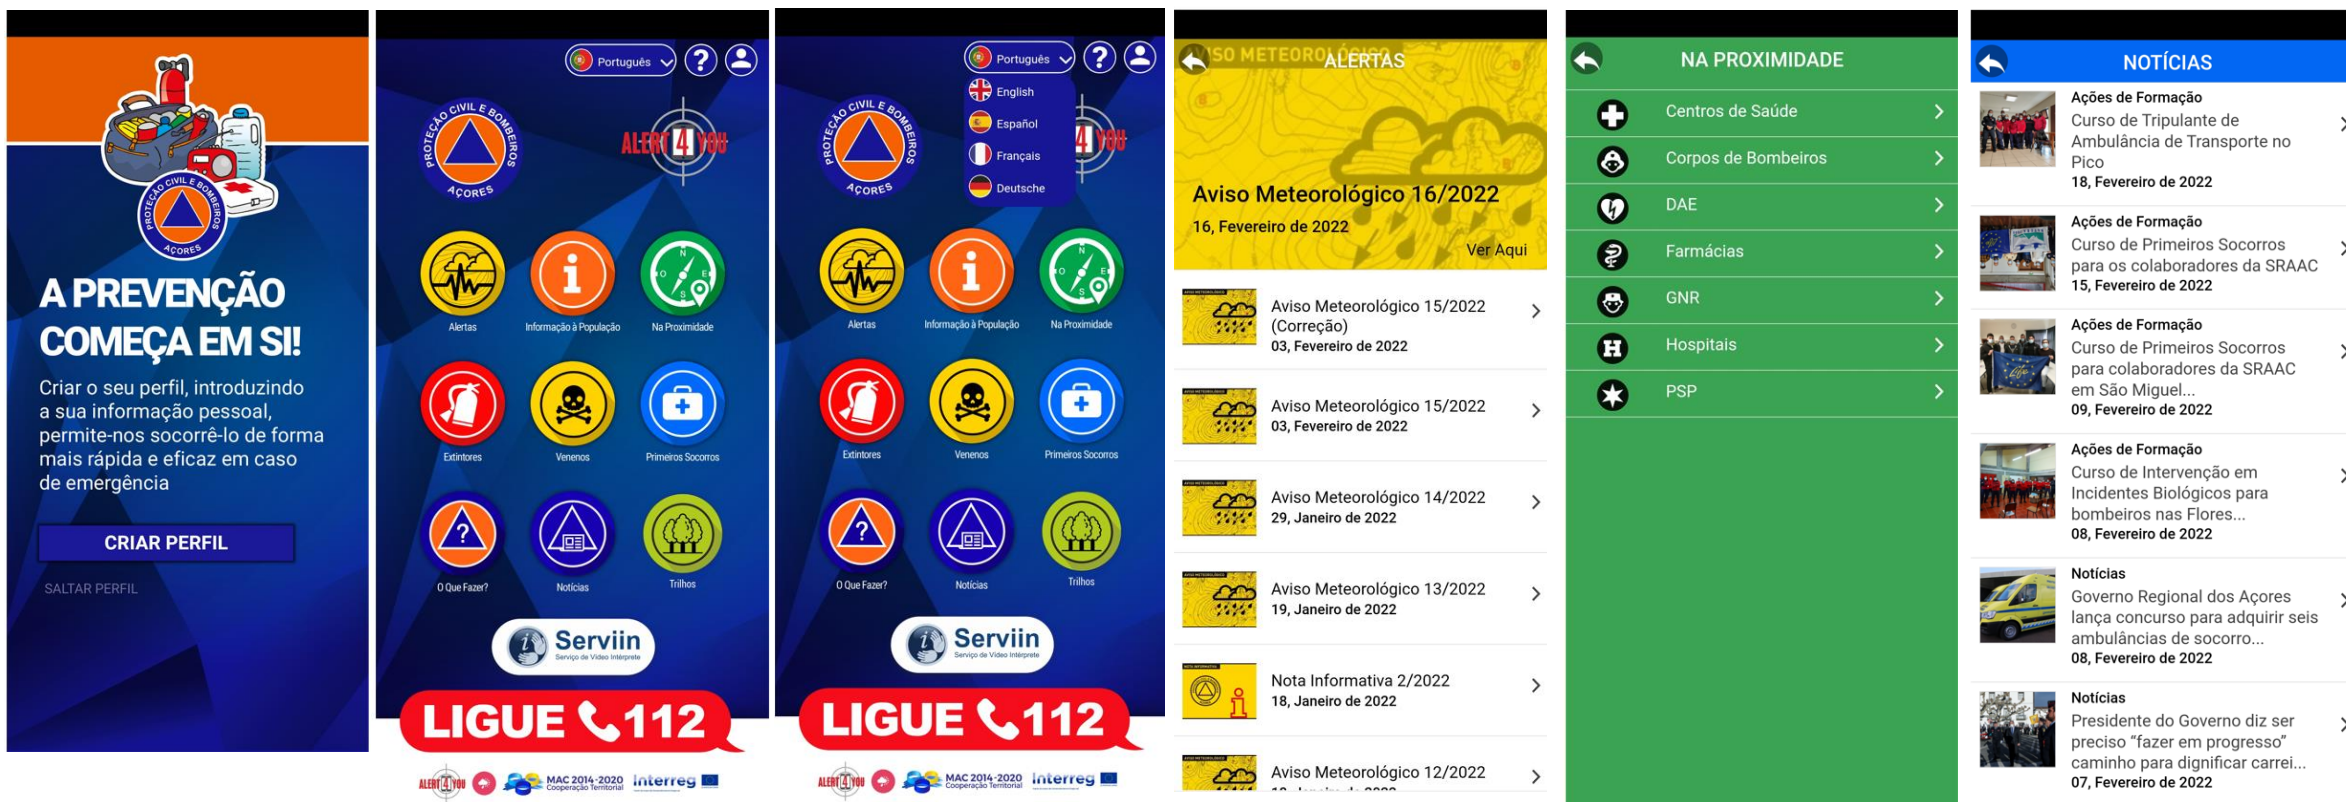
PROTEÇÃO CIVIL E BOMBEIROS AÇORES

A PREVENÇÃO COMEÇA EM SI!

Criar o seu perfil, introduzindo a sua informação pessoal, permite-nos socorrê-lo de forma mais rápida e eficaz em caso de emergência

CRIAR PERFIL

SALTAR PERFIL

Português

PROTEÇÃO CIVIL E BOMBEIROS AÇORES

ALERT 4 YOU

Alertas
Informação à População
Na Proximidade
Extintores
Venenos
Primeiros Socorros
O Que Fazer?
Notícias
Trilhos

Serviin
Serviço de Vídeo Intérprete

LIGUE 112

ALERT 4 YOU MAC 2014-2020 Cooperação Territorial Interreg

Português
English
Español
Français
Deutsche

PROTEÇÃO CIVIL E BOMBEIROS AÇORES

4 YOU

Alertas
Informação à População
Na Proximidade
Extintores
Venenos
Primeiros Socorros
O Que Fazer?
Notícias
Trilhos

Serviin
Serviço de Vídeo Intérprete

LIGUE 112

ALERT 4 YOU MAC 2014-2020 Cooperação Territorial Interreg

ALERTAS

Aviso Meteorológico 16/2022
16, Fevereiro de 2022
Ver Aqui

Aviso Meteorológico 15/2022 (Correção)
03, Fevereiro de 2022

Aviso Meteorológico 15/2022
03, Fevereiro de 2022

Aviso Meteorológico 14/2022
29, Janeiro de 2022

Aviso Meteorológico 13/2022
19, Janeiro de 2022

Nota Informativa 2/2022
18, Janeiro de 2022

Aviso Meteorológico 12/2022
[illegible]

NA PROXIMIDADE

Centros de Saúde
Corpos de Bombeiros
DAE
Farmácias
GNR
Hospitais
PSP

NOTÍCIAS

Ações de Formação
Curso de Tripulante de Ambulância de Transporte no Pico
18, Fevereiro de 2022

Ações de Formação
Curso de Primeiros Socorros para os colaboradores da SRAAC
15, Fevereiro de 2022

Ações de Formação
Curso de Primeiros Socorros para colaboradores da SRAAC em São Miguel...
09, Fevereiro de 2022

Ações de Formação
Curso de Intervenção em Incidentes Biológicos para bombeiros nas Flores...
08, Fevereiro de 2022

Notícias
Governo Regional dos Açores lança concurso para adquirir seis ambulâncias de socorro...
08, Fevereiro de 2022

Notícias
Presidente do Governo diz ser preciso “fazer em progresso” caminho para dignificar carrei...
07, Fevereiro de 2022